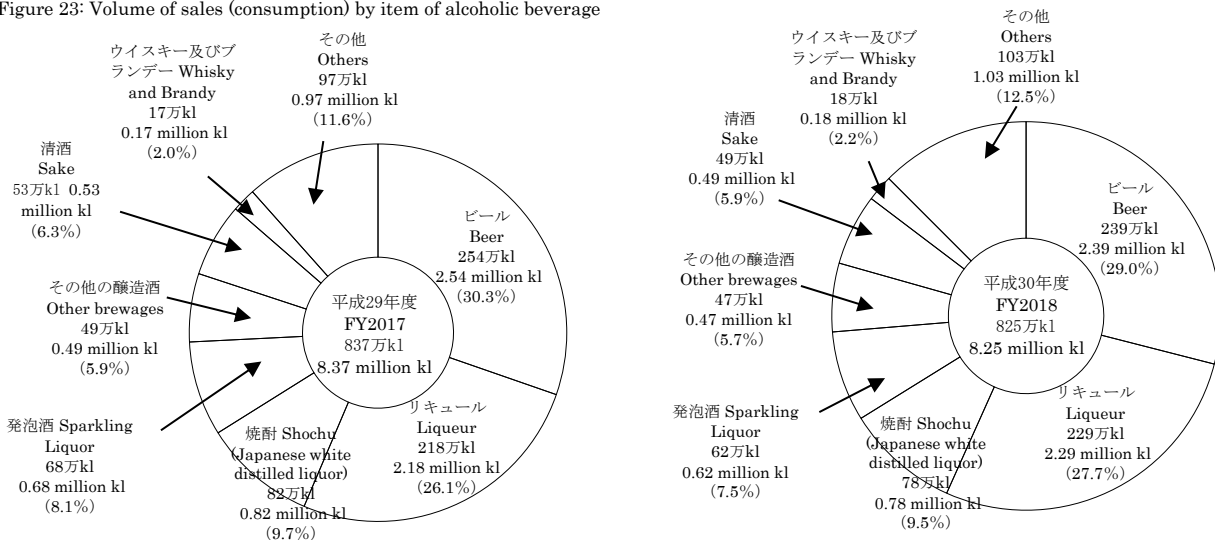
Figure 23: Volume of sales (consumption) by item of alcoholic beverage

ウイスキー及びブランデー Whisky and Brandy
17万kl
0.17 million kl
(2.0%)

その他
Others
97万kl
0.97 million kl
(11.6%)

清酒
Sake
53万kl 0.53 million kl
(6.3%)

ビール
Beer
254万kl
2.54 million kl
(30.3%)

その他の醸造酒
Other brewages
49万kl
0.49 million kl
(5.9%)

平成29年度
FY2017
837万kl
8.37 million kl

発泡酒 Sparkling Liquor
68万kl
0.68 million kl
(8.1%)

焼酎 Shochu
(Japanese white distilled liquor)
82万kl
0.82 million kl
(9.7%)

リキュール
Liqueur
218万kl
2.18 million kl
(26.1%)

その他
Others
103万kl
1.03 million kl
(12.5%)

ウイスキー及びブランデー Whisky and Brandy
18万kl
0.18 million kl
(2.2%)

清酒
Sake
49万kl
0.49 million kl
(5.9%)

ビール
Beer
239万kl
2.39 million kl
(29.0%)

その他の醸造酒
Other brewages
47万kl
0.47 million kl
(5.7%)

平成30年度
FY2018
825万kl
8.25 million kl

発泡酒 Sparkling Liquor
62万kl
0.62 million kl
(7.5%)

焼酎 Shochu
(Japanese white distilled liquor)
78万kl
0.78 million kl
(9.5%)

リキュール
Liqueur
229万kl
2.29 million kl
(27.7%)